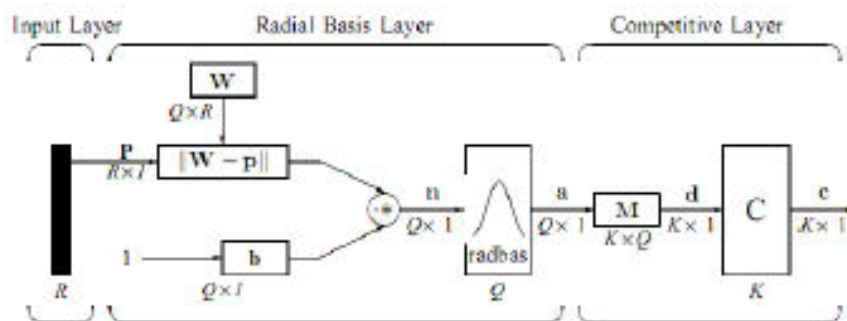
Input Layer
Radial Basis Layer
Competitive Layer

W
$Q \times R$
p
$R \times 1$
$\|\mathbf{W} - \mathbf{p}\|$
$\cdot *$
n
$Q \times 1$
radbas
a
$Q \times 1$
M
$K \times Q$
d
$K \times 1$
C
c
$K \times 1$
1
b
$Q \times 1$
$R$
$Q$
$K$